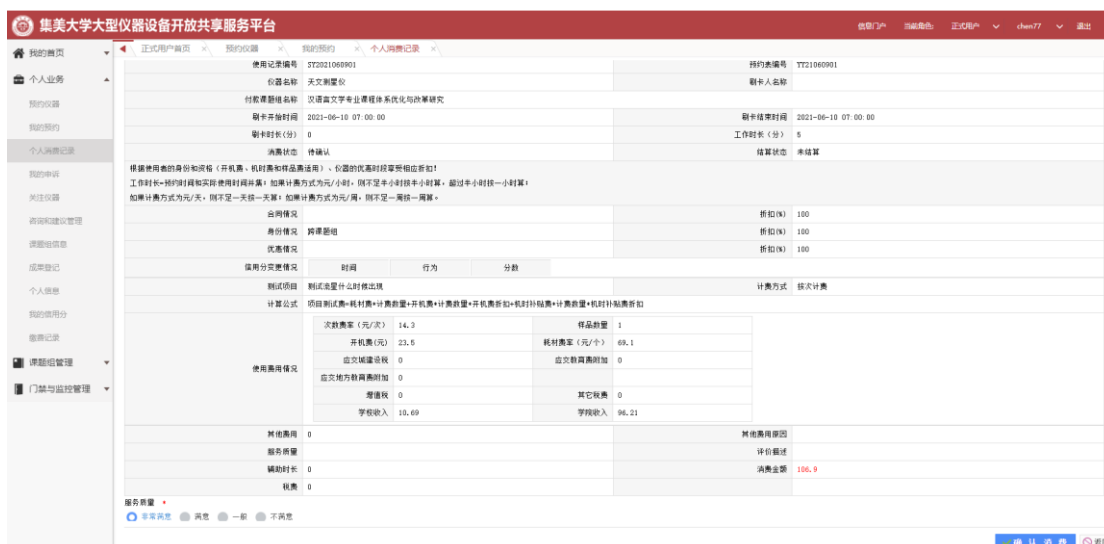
集美大学大型仪器设备开放共享服务平台

信息门户 当前角色: 正式用户 chen77 退出

我的首页
个人业务
预约仪器
我的预约
个人消费记录
我的申诉
关注仪器
咨询和建议管理
课题组信息
成果登记
个人信息
我的信用分
信用记录
课题组管理
门禁与监控管理

正式用户首页 × 预约仪器 × 我的预约 × 个人消费记录 ×

| 使用记录编号 | SY2021060901 | 预约表编号 | YY21060901 |
|---|---|---|---|
| 仪器名称 | 天文测量仪 | 刷卡人名称 | |
| 付款课题组名称 | 汉语言文学专业课程体系优化与改革研究 | | |
| 刷卡开始时间 | 2021-06-10 07:00:00 | 刷卡结束时间 | 2021-06-10 07:00:00 |
| 刷卡时长(分) | 0 | 工作时长(分) | 5 |
| 消费状态 | 待确认 | 结算状态 | 未结算 |

根据使用者的身份和资格（开机费、机时费和样品费适用）、仪器的优惠时段享受相应折扣！
工作时长=预约时间和实际使用时间并集；如果计费方式为元/小时，则不足半小时按半小时算，超过半小时按一小时算；
如果计费方式为元/天，则不足一天按一天算；如果计费方式为元/周，则不足一周按一周。

| 合同情况 | | 折扣(%) | 100 |
|---|---|---|---|
| 身份情况 | 跨课题组 | 折扣(%) | 100 |
| 优惠情况 | | 折扣(%) | 100 |

信用分变更情况 | 时间 | 行为 | 分数

测试项目 | 测试流星什么时候出现 | 计费方式 | 按次计费

计算公式 | 项目测试费=耗材费*计费数量+开机费*计费数量*开机费折扣+机时补贴费*计费数量*机时补贴费折扣

使用费用情况

| 次数费率（元/次） | 14.3 | 样品数量 | 1 |
|---|---|---|---|
| 开机费(元) | 23.5 | 耗材费率（元/个） | 69.1 |
| 应交城建设税 | 0 | 应交教育费附加 | 0 |
| 应交地方教育费附加 | 0 | | |
| 增值税 | 0 | 其它税费 | 0 |
| 学校收入 | 10.69 | 学院收入 | 96.21 |

| 其他费用 | 0 | 其他费用原因 | |
|---|---|---|---|
| 服务质量 | | 评价描述 | |
| 辅助时长 | 0 | 消费金额 | 106.9 |
| 税费 | 0 | | |

服务质量 *
非常满意 满意 一般 不满意

确认消费 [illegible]